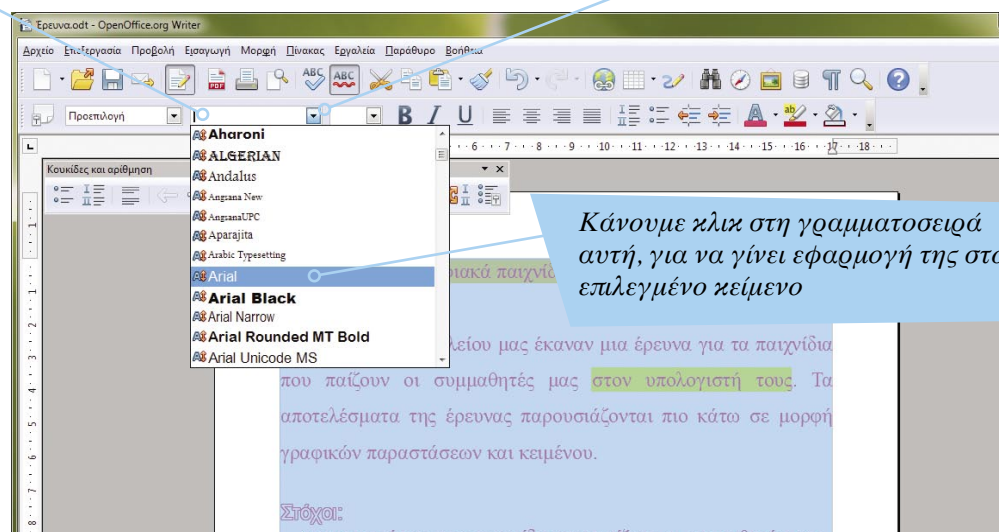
Έρευνα.odt - OpenOffice.org Writer

Αρχείο Επεξεργασία Προβολή Εισαγωγή Μορφή Πίνακας Εργαλεία Παράθυρο Βοήθεια

Προεπιλογή

Aharoni
ALGERIAN
Andalus
Angsana New
AngsanaUPC
Aparajita
Arabic Typesetting
Arial
Arial Black
Arial Narrow
Arial Rounded MT Bold
Arial Unicode MS

Κουκίδες και αρίθμηση

Κάνουμε κλικ στη γραμματοσειρά αυτή, για να γίνει εφαρμογή της στο επιλεγμένο κείμενο

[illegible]ιακά παιχνίδ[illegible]

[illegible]λείου μας έκαναν μια έρευνα για τα παιχνίδια που παίζουν οι συμμαθητές μας στον υπολογιστή τους. Τα αποτελέσματα της έρευνας παρουσιάζονται πιο κάτω σε μορφή γραφικών παραστάσεων και κειμένου.

Στόχοι: